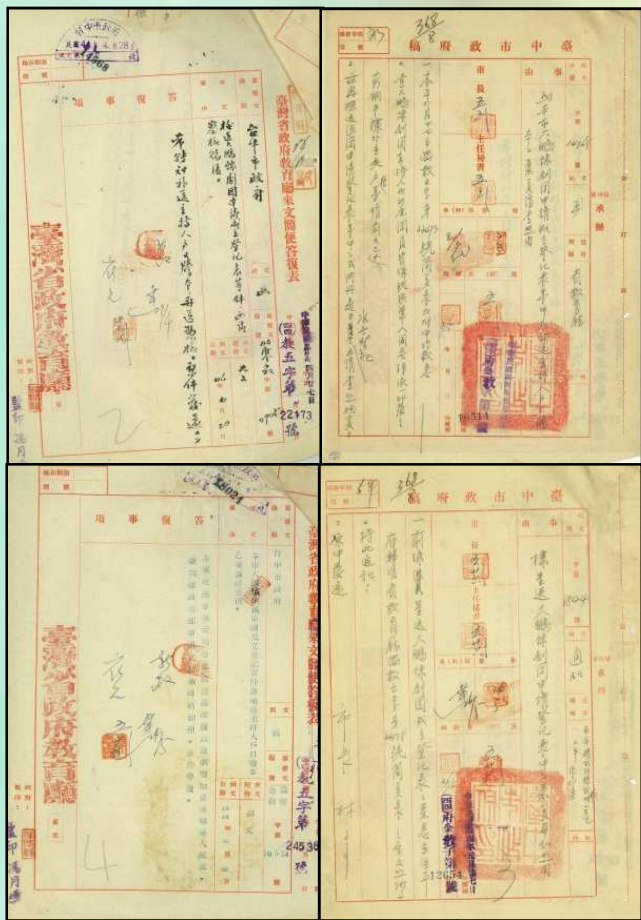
臺灣省政府教育廳來文簡便答復表

答復事項

台中市政府

檢呈大鵬國校申請設立登記表等件希核備

臺灣省政府教育廳

教五字第 22173 號

臺中市政府稿

市長

主任秘書

事由

承辦

一、本府呈報大鵬國校申請設立登記表等件

臺灣省政府教育廳

12654

臺灣省政府教育廳來文簡便答復表

答復事項

台中市政府

臺灣省政府教育廳

教五字第 24538 號

4

臺中市政府稿

事由

一、准

教育廳

12654